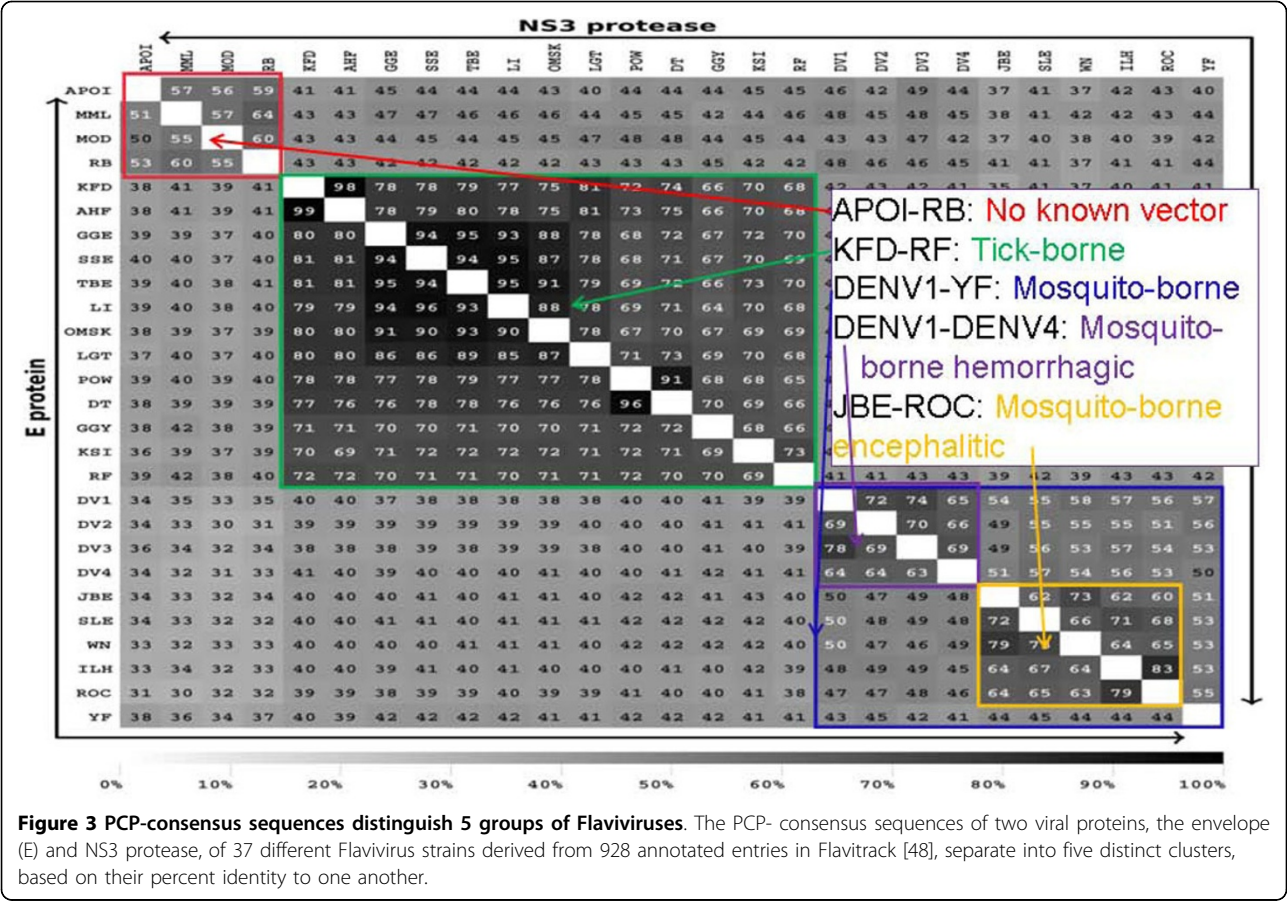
NS3 protease

E protein

| | APOI | MML | MOD | RB | KFD | AHF | GGE | SSE | TBE | LI | OMSK | LGT | POW | DT | GGY | KSI | RF | DV1 | DV2 | DV3 | DV4 | JBE | SLE | WN | ILH | ROC | YF |
|---|---|---|---|---|---|---|---|---|---|---|---|---|---|---|---|---|---|---|---|---|---|---|---|---|---|---|---|
| APOI | | 57 | 56 | 59 | 41 | 41 | 45 | 44 | 44 | 44 | 43 | 40 | 44 | 44 | 44 | 45 | 45 | 46 | 42 | 49 | 44 | 37 | 41 | 37 | 42 | 43 | 40 |
| MML | 51 | | 57 | 64 | 43 | 43 | 47 | 47 | 46 | 46 | 46 | 44 | 45 | 45 | 42 | 44 | 46 | 48 | 45 | 48 | 45 | 38 | 41 | 42 | 42 | 43 | 44 |
| MOD | 50 | 55 | | 60 | 43 | 43 | 44 | 45 | 44 | 45 | 45 | 47 | 48 | 48 | 44 | 45 | 44 | 43 | 43 | 47 | 42 | 37 | 40 | 38 | 40 | 39 | 42 |
| RB | 53 | 60 | 55 | | 43 | 43 | 42 | 42 | 42 | 42 | 42 | 43 | 43 | 43 | 45 | 42 | 42 | 48 | 46 | 46 | 45 | 41 | 41 | 37 | 41 | 41 | 44 |
| KFD | 38 | 41 | 39 | 41 | | 98 | 78 | 78 | 79 | 77 | 75 | 81 | 72 | 74 | 66 | 70 | 68 | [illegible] | | | | | | | | | |
| AHF | 38 | 41 | 39 | 41 | 99 | | 78 | 79 | 80 | 78 | 75 | 81 | 73 | 75 | 66 | 70 | 68 | | | | | | | | | | |
| GGE | 39 | 39 | 37 | 40 | 80 | 80 | | 94 | 95 | 93 | 88 | 78 | 68 | 72 | 67 | 72 | 70 | | | | | | | | | | |
| SSE | 40 | 40 | 37 | 40 | 81 | 81 | 94 | | 94 | 95 | 87 | 78 | 68 | 71 | 67 | 70 | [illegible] | | | | | | | | | | |
| TBE | 39 | 40 | 38 | 41 | 81 | 81 | 95 | 94 | | 95 | 91 | 79 | 69 | 72 | 66 | 73 | 70 | | | | | | | | | | |
| LI | 39 | 40 | 38 | 40 | 79 | 79 | 94 | 96 | 93 | | 88 | 78 | 69 | 71 | 64 | 70 | 68 | | | | | | | | | | |
| OMSK | 38 | 39 | 37 | 39 | 80 | 80 | 91 | 90 | 93 | 90 | | 78 | 67 | 70 | 67 | 69 | 69 | | | | | | | | | | |
| LGT | 37 | 40 | 37 | 40 | 80 | 80 | 86 | 86 | 89 | 85 | 87 | | 71 | 73 | 69 | 70 | 68 | | | | | | | | | | |
| POW | 39 | 40 | 39 | 40 | 78 | 78 | 77 | 78 | 79 | 77 | 77 | 78 | | 91 | 68 | 68 | 65 | | | | | | | | | | |
| DT | 38 | 39 | 39 | 39 | 77 | 76 | 76 | 78 | 78 | 76 | 76 | 76 | 96 | | 70 | 69 | 66 | | | | | | | | | | |
| GGY | 38 | 42 | 38 | 39 | 71 | 71 | 70 | 70 | 71 | 70 | 70 | 71 | 72 | 72 | | 68 | 66 | | | | | | | | | | |
| KSI | 36 | 39 | 37 | 39 | 70 | 69 | 71 | 72 | 72 | 72 | 72 | 71 | 72 | 71 | 69 | | 73 | | | | | | | | | | |
| RF | 39 | 42 | 38 | 40 | 72 | 72 | 70 | 71 | 71 | 70 | 71 | 71 | 72 | 70 | 70 | 69 | | 41 | 41 | 43 | 43 | 39 | 42 | 39 | 43 | 43 | 42 |
| DV1 | 34 | 35 | 33 | 35 | 40 | 40 | 37 | 38 | 38 | 38 | 38 | 38 | 40 | 40 | 41 | 39 | 39 | | 72 | 74 | 65 | 54 | 55 | 58 | 57 | 56 | 57 |
| DV2 | 34 | 33 | 30 | 31 | 39 | 39 | 39 | 39 | 39 | 39 | 39 | 40 | 40 | 40 | 40 | 41 | 41 | 69 | | 70 | 66 | 49 | 55 | 55 | 55 | 51 | 56 |
| DV3 | 36 | 34 | 32 | 34 | 38 | 38 | 38 | 39 | 38 | 39 | 39 | 38 | 40 | 40 | 41 | 40 | 39 | 78 | 69 | | 69 | 49 | 56 | 53 | 57 | 54 | 53 |
| DV4 | 34 | 32 | 31 | 33 | 41 | 40 | 39 | 40 | 40 | 40 | 41 | 40 | 40 | 41 | 42 | 41 | 41 | 64 | 64 | 63 | | 51 | 57 | 54 | 56 | 53 | 50 |
| JBE | 34 | 33 | 32 | 34 | 40 | 40 | 40 | 41 | 40 | 41 | 41 | 40 | 42 | 42 | 41 | 43 | 40 | 50 | 47 | 49 | 48 | | 62 | 73 | 62 | 60 | 51 |
| SLE | 34 | 33 | 32 | 32 | 40 | 40 | 41 | 41 | 40 | 41 | 41 | 41 | 42 | 42 | 42 | 42 | 40 | 50 | 48 | 49 | 48 | 72 | | 66 | 71 | 68 | 53 |
| WN | 33 | 32 | 33 | 33 | 40 | 40 | 40 | 40 | 41 | 41 | 41 | 40 | 42 | 42 | 42 | 42 | 40 | 50 | 47 | 46 | 49 | 79 | 7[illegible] | | 64 | 65 | 53 |
| ILH | 33 | 34 | 32 | 33 | 40 | 40 | 39 | 41 | 40 | 41 | 40 | 40 | 40 | 40 | 41 | 40 | 39 | 48 | 49 | 49 | 45 | 64 | 67 | 64 | | 83 | 53 |
| ROC | 31 | 30 | 32 | 32 | 39 | 39 | 38 | 39 | 39 | 40 | 39 | 39 | 41 | 40 | 40 | 41 | 38 | 47 | 47 | 48 | 46 | 64 | 65 | 63 | 79 | | 55 |
| YF | 38 | 36 | 34 | 37 | 40 | 39 | 42 | 42 | 42 | 42 | 41 | 41 | 42 | 42 | 42 | 41 | 41 | 43 | 45 | 42 | 41 | 44 | 45 | 44 | 44 | 44 | |

APOI-RB: No known vector
KFD-RF: Tick-borne
DENV1-YF: Mosquito-borne
DENV1-DENV4: Mosquito-borne hemorrhagic
JBE-ROC: Mosquito-borne encephalitic

0% 10% 20% 30% 40% 50% 60% 70% 80% 90% 100%

**Figure 3 PCP-consensus sequences distinguish 5 groups of Flaviviruses**. The PCP- consensus sequences of two viral proteins, the envelope (E) and NS3 protease, of 37 different Flavivirus strains derived from 928 annotated entries in Flavitrack [48], separate into five distinct clusters, based on their percent identity to one another.